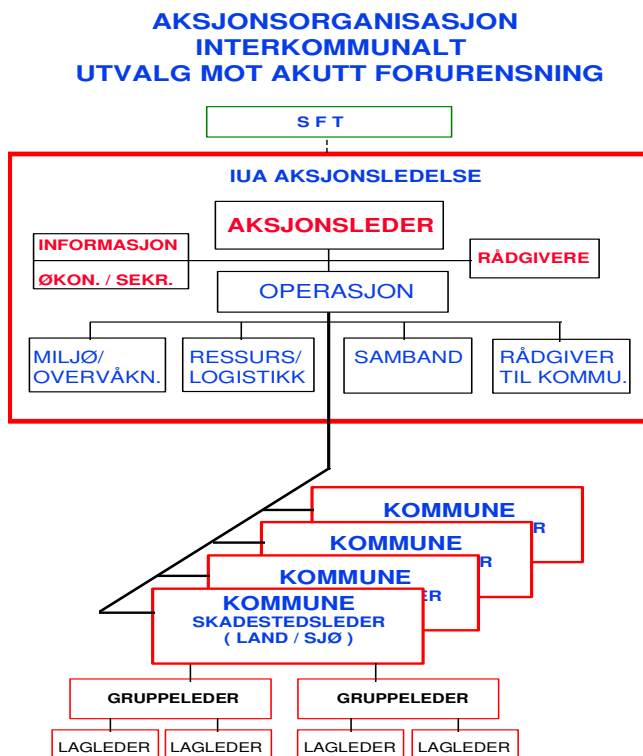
AKSJONSORGANISASJON
INTERKOMMUNALT
UTVALG MOT AKUTT FORURENSNING

S F T

IUA AKSJONSLEDELSE

AKSJONSLEDER

INFORMASJON

ØKON. / SEKR.

RÅDGIVERE

OPERASJON

MILJØ/ OVERVÅKN.

RESSURS/ LOGISTIKK

SAMBAND

RÅDGIVER TIL KOMMU.

KOMMUNE
R

KOMMUNE
R

KOMMUNE
ER

KOMMUNE
SKADESTEDSLEDER
( LAND / SJØ )

GRUPPELEDER

GRUPPELEDER

LAGLEDER

LAGLEDER

LAGLEDER

LAGLEDER